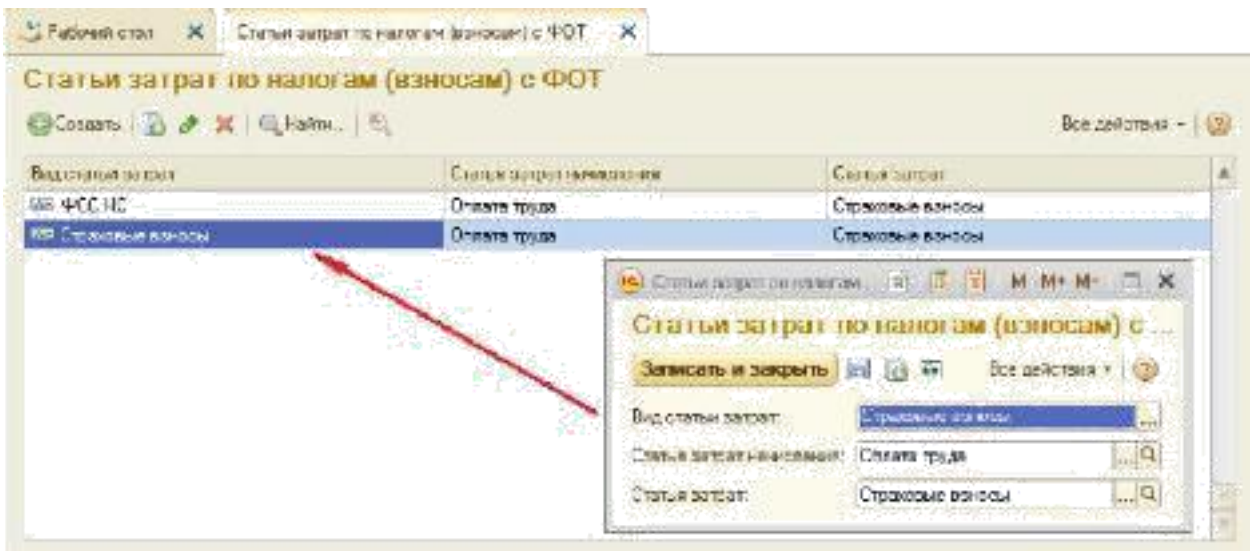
Рабочий стол ✕ Статьи затрат по налогам (взносам) с ФОТ ✕

Статьи затрат по налогам (взносам) с ФОТ

Создать | Найти... |

Все действия ▾ | ?

| Вид статьи затрат | Статья затрат начисления | Статья затрат |
|---|---|---|
| ФСС НС | Оплата труда | Страховые взносы |
| Страховые взносы | Оплата труда | Страховые взносы |

Статьи затрат по налогам... M M+ M- ✕

Статьи затрат по налогам (взносам) с ...

Записать и закрыть

Все действия ▾ | ?

Вид статьи затрат: Страховые взносы

Статья затрат начисления: Оплата труда

Статья затрат: Страховые взносы